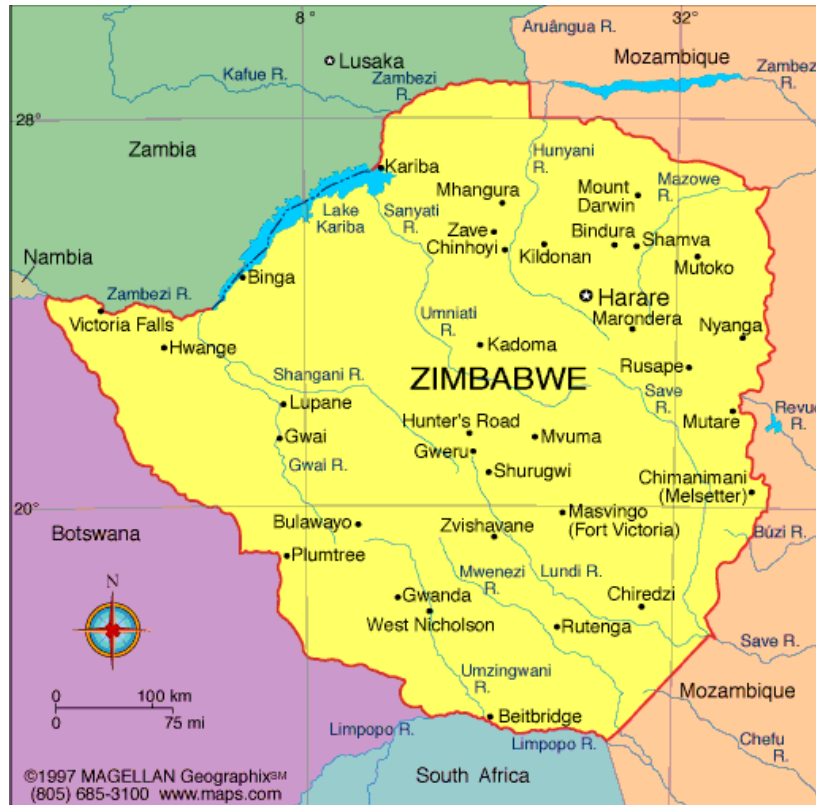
8°
32°
Aruângua R.
Lusaka
Kafue R.
Zambezi R.
Mozambique
Zambezi R.
28°
Zambia
Kariba
Hunyani R.
Mhangura
Mount Darwin
Mazowe R.
Lake Kariba
Sanyati R.
Zave
Chinhoyi
Kildonan
Bindura
Shamva
Mutoko
Nambia
Binga
Harare
Zambezi R.
Victoria Falls
Umniati R.
Marondera
Nyanga
Hwange
Kadoma
Shangani R.
ZIMBABWE
Rusape
Save R.
Lupane
Revue R.
Hunter's Road
Mutare
Gwai
Mvuma
Gweru
Gwai R.
Shurugwi
Chimanimani (Melsetter)
20°
Bulawayo
Zvishavane
Masvingo (Fort Victoria)
Botswana
Búzi R.
Plumtree
N
Mwenezi R.
Lundi R.
Gwanda
Chiredzi
West Nicholson
Rutenga
Save R.
Umzingwani R.
0
100 km
0
75 mi
Mozambique
Beitbridge
Limpopo R.
Limpopo R.
Chefu R.
©1997 MAGELLAN Geographix$^{SM}$
(805) 685-3100 www.maps.com
South Africa